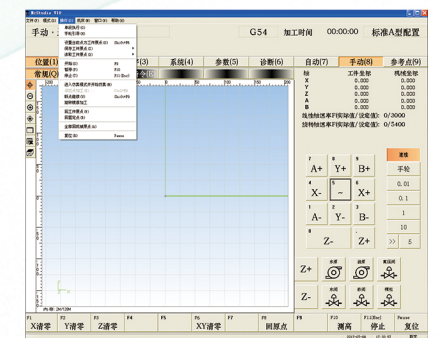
McStudio V10

手动

G54 加工时间 00:00:00 标准A型配置

位置(1) 系统(4) 参数(5) 诊断(6) 自动(7) 手动(8) 参考点(9)

常规(

标 工件坐标 机械坐标
X 0.000 0.000
Y 0.000 0.000
Z 0.000 0.000
A 0.000 0.000
B 0.000 0.000

线轴轴速率F(实际值/设定值): 0/3000
旋转轴轴速率F(实际值/设定值): 0/5400

A+ Y+ B+
X- - X-
A- Y- B-
Z- Z+

连续
手轮
0.01
0.1
1
10

Z+
Z-

F1 X清零
F2 Y清零
F3 Z清零
F5
F6 XY清零
F7
F8 回原点
F9
F10 测高
F11 停止
Pause 复位